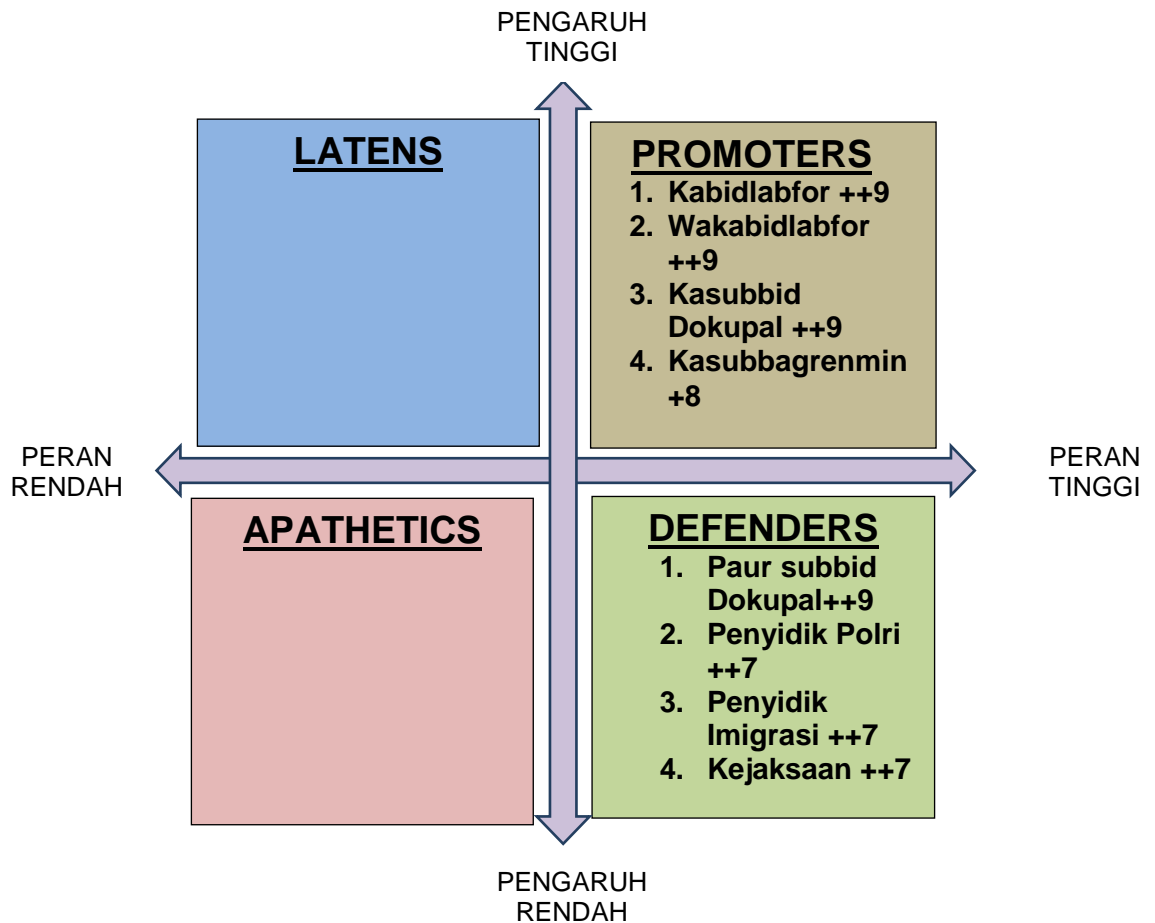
PENGARUH TINGGI

LATENS

PROMOTERS

1. Kabidlabfor ++9
2. Wakabidlabfor ++9
3. Kasubbid Dokupal ++9
4. Kasubbagrenmin +8

PERAN RENDAH

PERAN TINGGI

APATHETICS

DEFENDERS

1. Paur subbid Dokupal++9
2. Penyidik Polri ++7
3. Penyidik Imigrasi ++7
4. Kejaksaan ++7

PENGARUH RENDAH